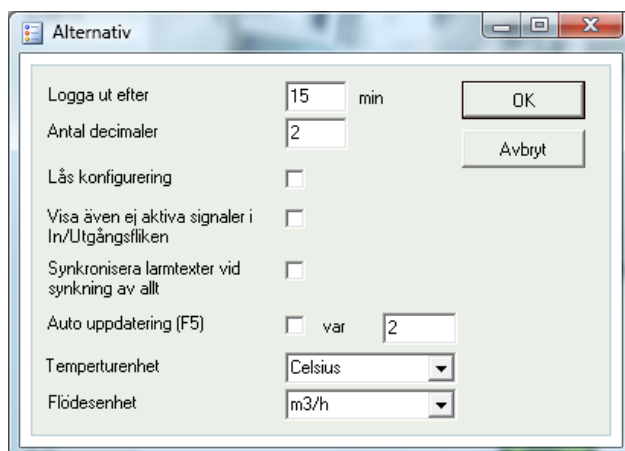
Alternativ

Logga ut efter 15 min

OK

Antal decimaler 2

Avbryt

Lås konfigurering

Visa även ej aktiva signaler i In/Utgångsfliken

Synkronisera larmtexter vid synkning av allt

Auto uppdatering (F5) var 2

Temperturenhet Celsius

Flödesenhet m3/h